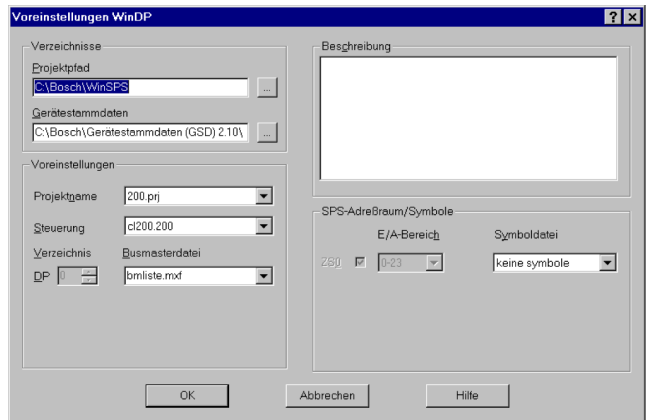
Voreinstellungen WinDP

?

X

Verzeichnisse

Projektpfad

C:\Bosch\WinSPS

...

Gerätestammdaten

C:\Bosch\Gerätestammdaten (GSD) 2.10\

...

Voreinstellungen

Projektname

200.prj

Steuerung

cl200.200

Verzeichnis

Busmasterdatei

DP

0

bmliste.mxf

Beschreibung

SPS-Adreßraum/Symbole

E/A-Bereich

Symboldatei

ZS0

0-23

keine symbole

OK

Abbrechen

Hilfe